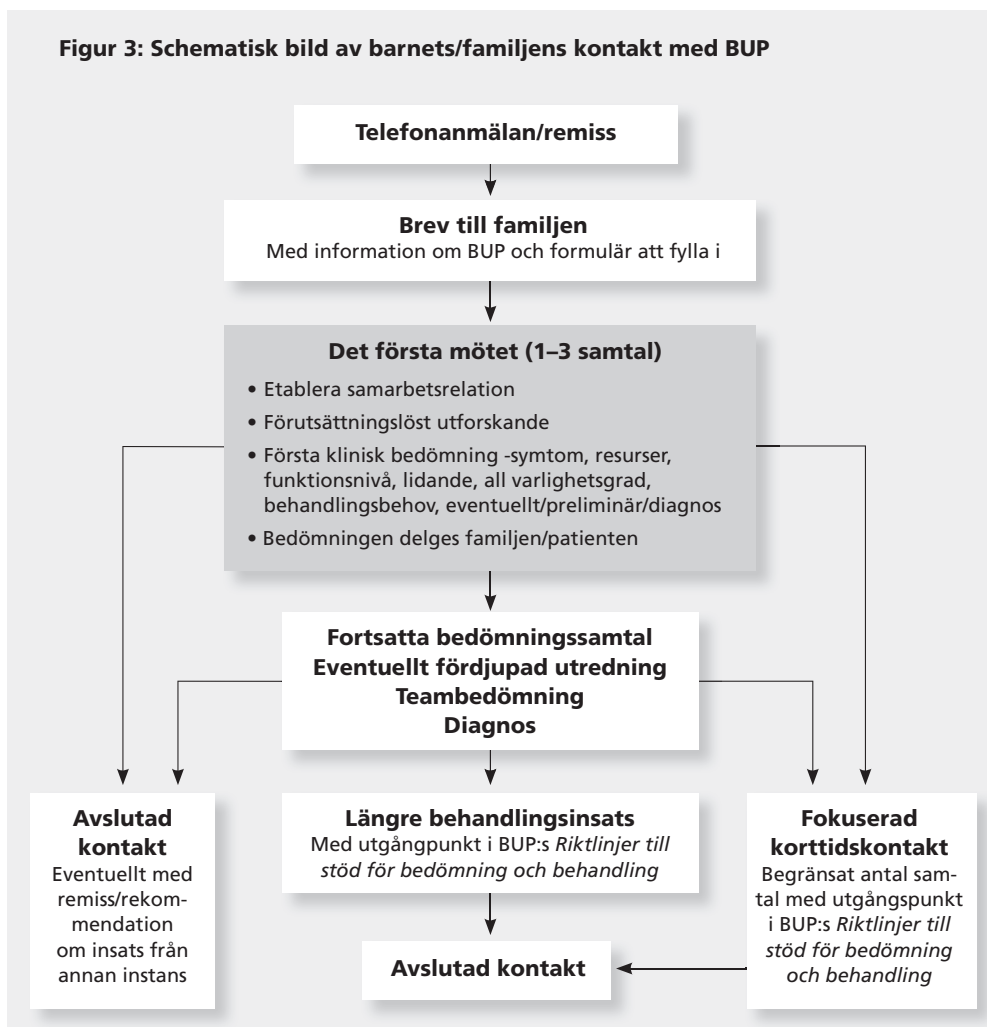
Figur 3: Schematisk bild av barnets/familjens kontakt med BUP

Telefonanmälan/remiss

Brev till familjen
Med information om BUP och formulär att fylla i

Det första mötet (1–3 samtal)
• Etablera samarbetsrelation
• Förutsättningslöst utforskande
• Första klinisk bedömning -symtom, resurser, funktionsnivå, lidande, all varlighetsgrad, behandlingsbehov, eventuellt/preliminär/diagnos
• Bedömningen delges familjen/patienten

Fortsatta bedömningssamtal
Eventuellt fördjupad utredning
Teambedömning
Diagnos

Avslutad kontakt
Eventuellt med remiss/rekommendation om insats från annan instans

Längre behandlingsinsats
Med utgångpunkt i BUP:s *Riktlinjer till stöd för bedömning och behandling*

Fokuserad korttidskontakt
Begränsat antal samtal med utgångspunkt i BUP:s *Riktlinjer till stöd för bedömning och behandling*

Avslutad kontakt